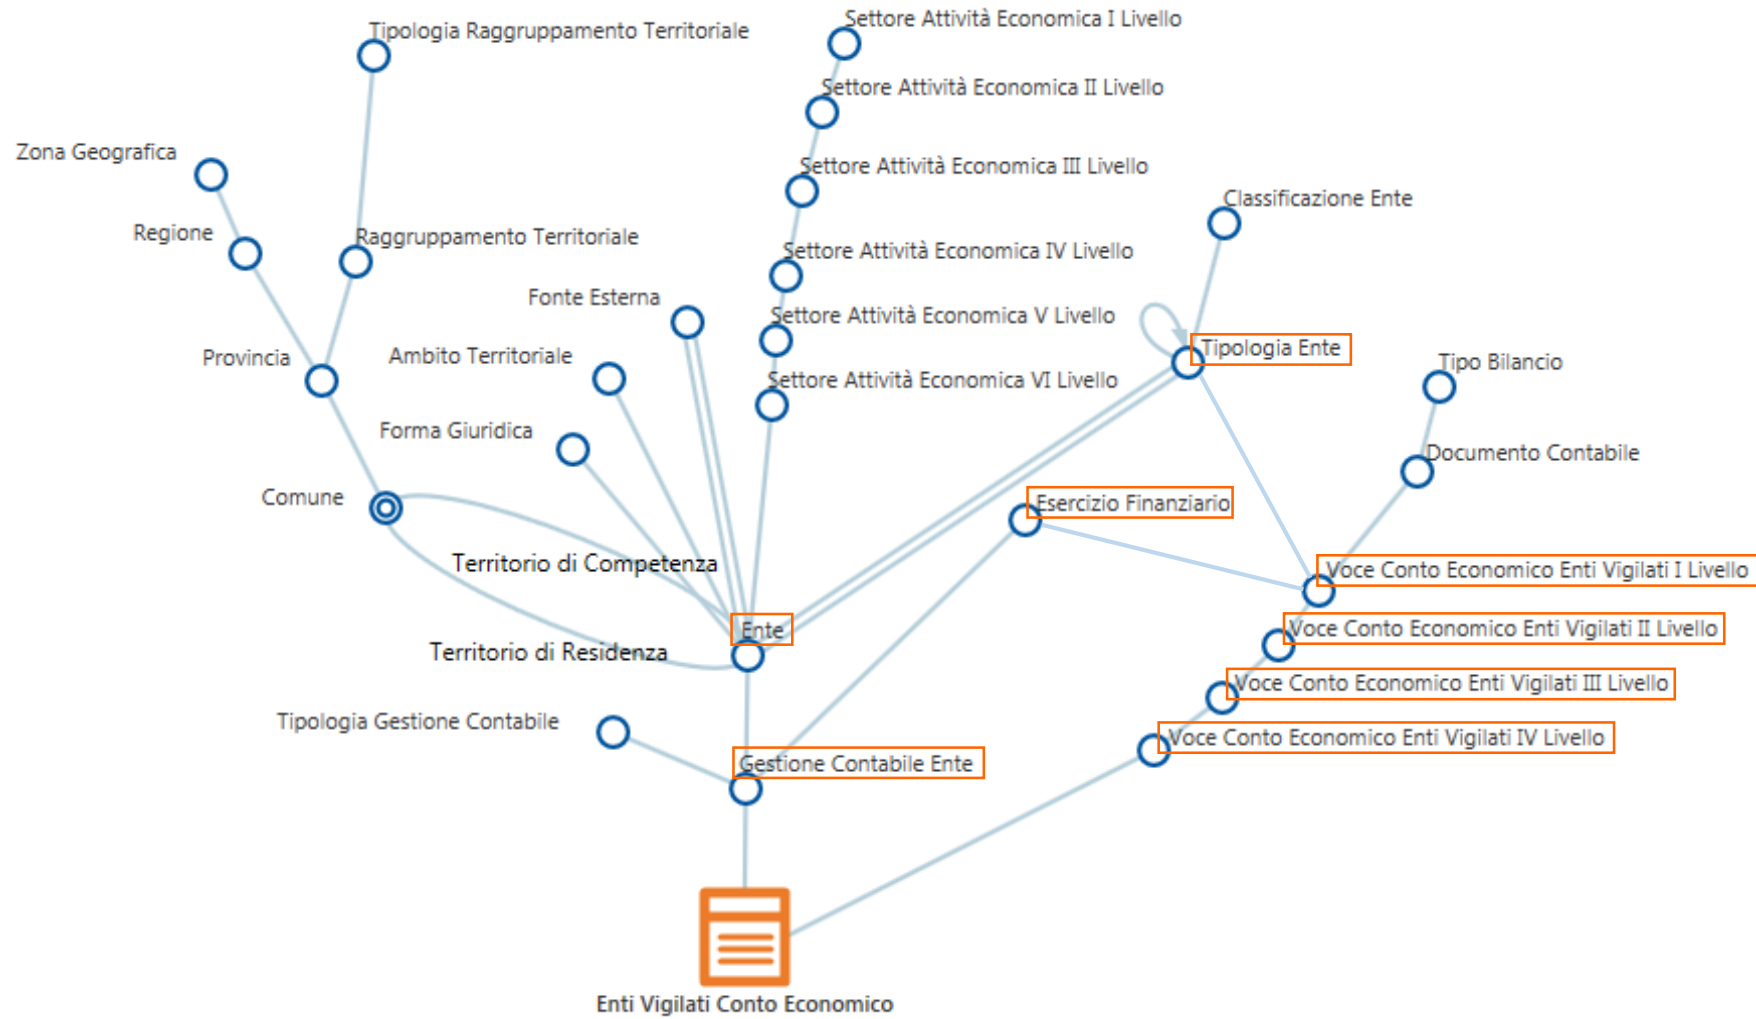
Tipologia Raggruppamento Territoriale

Settore Attività Economica I Livello

Settore Attività Economica II Livello

Settore Attività Economica III Livello

Zona Geografica

Regione

Raggruppamento Territoriale

Classificazione Ente

Settore Attività Economica IV Livello

Fonte Esterna

Settore Attività Economica V Livello

Provincia

Ambito Territoriale

Tipologia Ente

Tipo Bilancio

Settore Attività Economica VI Livello

Forma Giuridica

Documento Contabile

Comune

Esercizio Finanziario

Territorio di Competenza

Voce Conto Economico Enti Vigilati I Livello

Ente

Voce Conto Economico Enti Vigilati II Livello

Territorio di Residenza

Voce Conto Economico Enti Vigilati III Livello

Tipologia Gestione Contabile

Voce Conto Economico Enti Vigilati IV Livello

Gestione Contabile Ente

Enti Vigilati Conto Economico